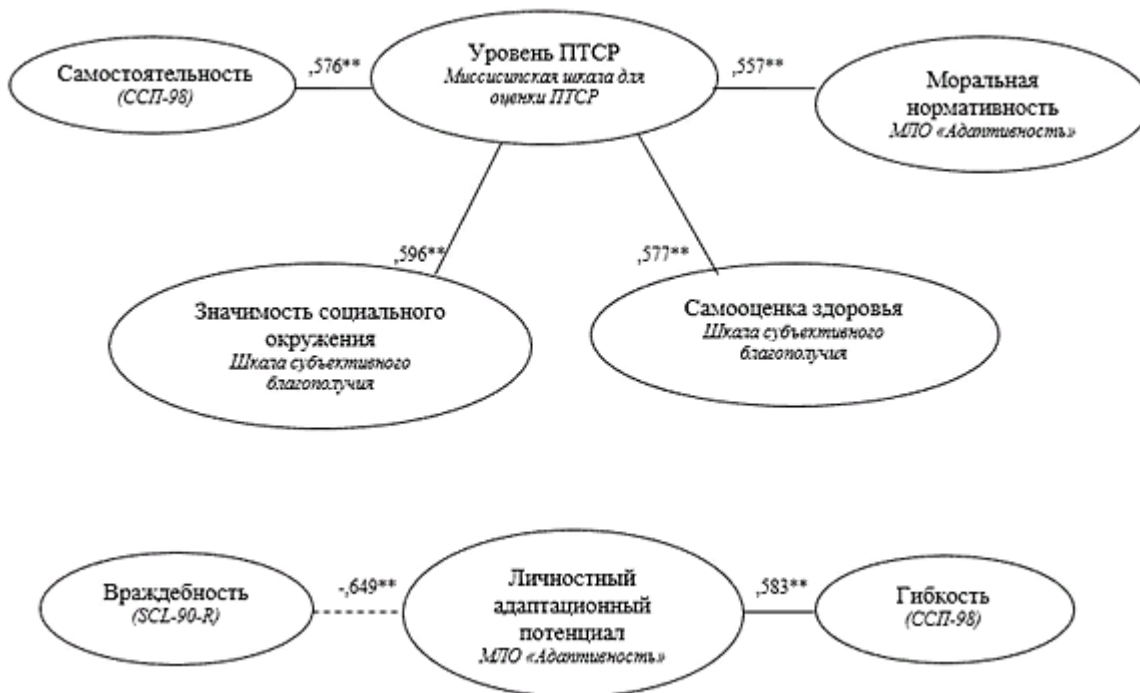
Самостоятельность
(ССП-98)

,576**

Уровень ПТСР
Миссисипская шкала для оценки ПТСР

,557**

Моральная нормативность
МЛО «Адаптивность»

,596**

,577**

Значимость социального окружения
Шкала субъективного благополучия

Самооценка здоровья
Шкала субъективного благополучия

Враждебность
(SCL-90-R)

-,649**

Личностный адаптационный потенциал
МЛО «Адаптивность»

,583**

Гибкость
(ССП-98)